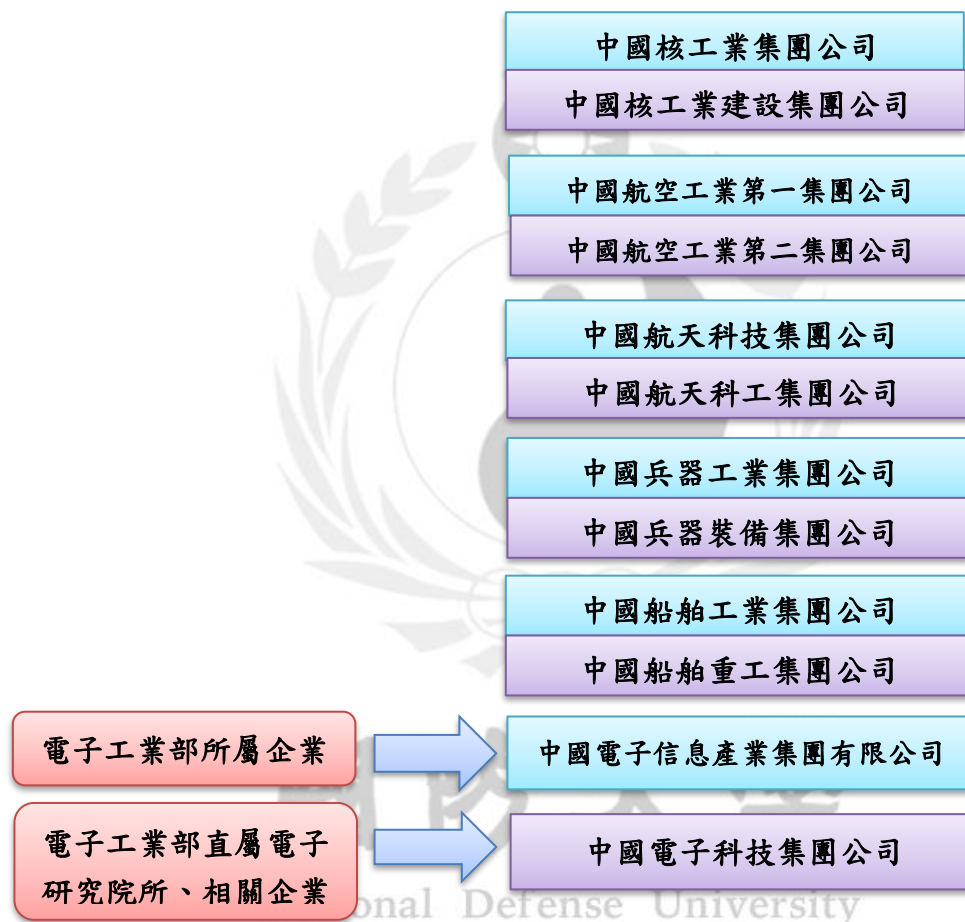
中國核工業集團公司

中國核工業建設集團公司

中國航空工業第一集團公司

中國航空工業第二集團公司

中國航天科技集團公司

中國航天科工集團公司

中國兵器工業集團公司

中國兵器裝備集團公司

中國船舶工業集團公司

中國船舶重工集團公司

電子工業部所屬企業

中國電子信息產業集團有限公司

電子工業部直屬電子研究院所、相關企業

中國電子科技集團公司

onal Defense University